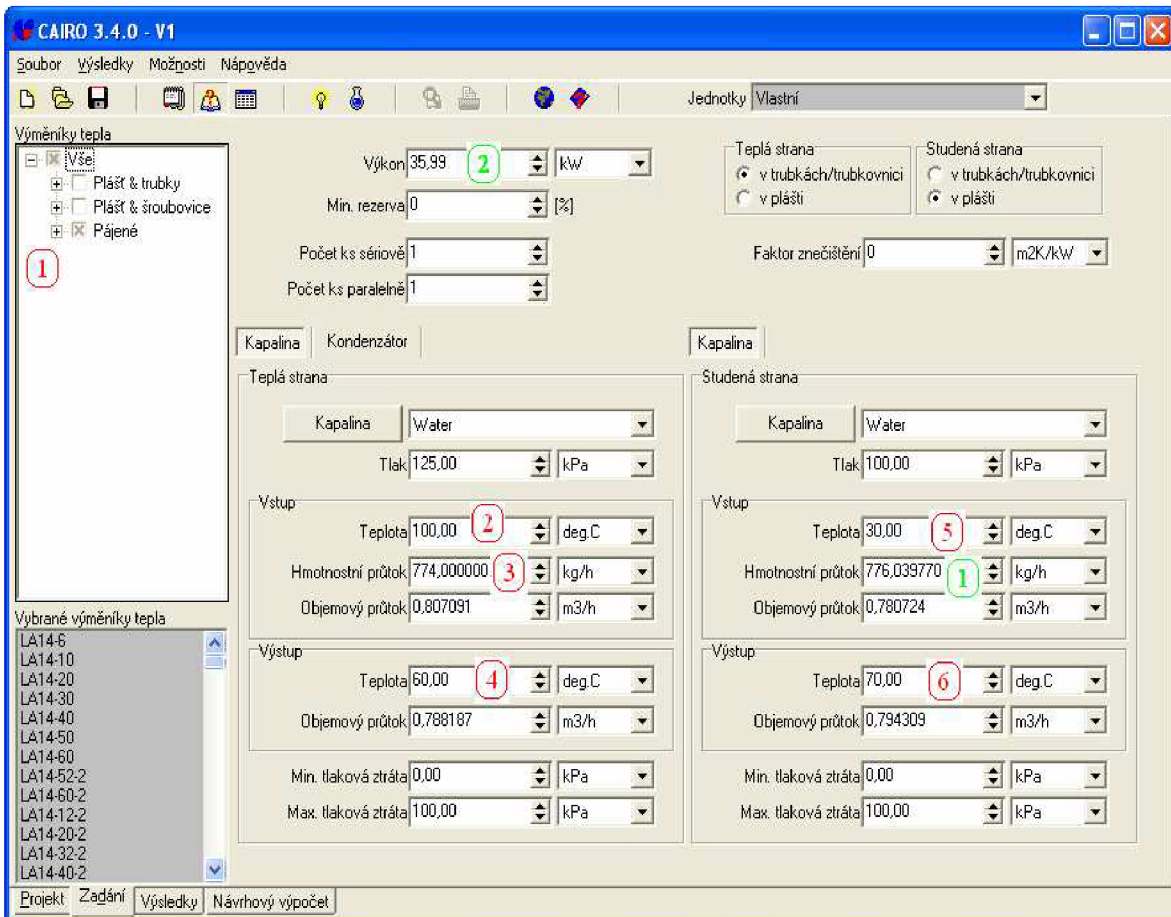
CAIRO 3.4.0 - V1

Soubor Výsledky Možnosti Nápověda

Jednotky Vlastní

Výměníky tepla
Vše
Plášť & trubky
Plášť & šroubovice
Pájené

1

Výkon 35,99 2 kW
Min. rezerva 0 [%]

Počet ks sériově 1
Počet ks paralelně 1

Teplá strana
v trubkách/trubkovnici
v plášti

Studená strana
v trubkách/trubkovnici
v plášti

Faktor znečištění 0 m2K/kW

Kapalina Kondenzátor

Teplá strana
Kapalina Water
Tlak 125,00 kPa
Vstup
Teplota 100,00 2 deg.C
Hmotnostní průtok 774,000000 3 kg/h
Objemový průtok 0,807091 m3/h
Výstup
Teplota 60,00 4 deg.C
Objemový průtok 0,788187 m3/h
Min. tlaková ztráta 0,00 kPa
Max. tlaková ztráta 100,00 kPa

Kapalina

Studená strana
Kapalina Water
Tlak 100,00 kPa
Vstup
Teplota 30,00 5 deg.C
Hmotnostní průtok 776,039770 1 kg/h
Objemový průtok 0,780724 m3/h
Výstup
Teplota 70,00 6 deg.C
Objemový průtok 0,794309 m3/h
Min. tlaková ztráta 0,00 kPa
Max. tlaková ztráta 100,00 kPa

Vybrané výměníky tepla
LA14-6
LA14-10
LA14-20
LA14-30
LA14-40
LA14-50
LA14-60
LA14-52-2
LA14-60-2
LA14-12-2
LA14-20-2
LA14-32-2
LA14-40-2

Projekt Zadání Výsledky Návrhový výpočet